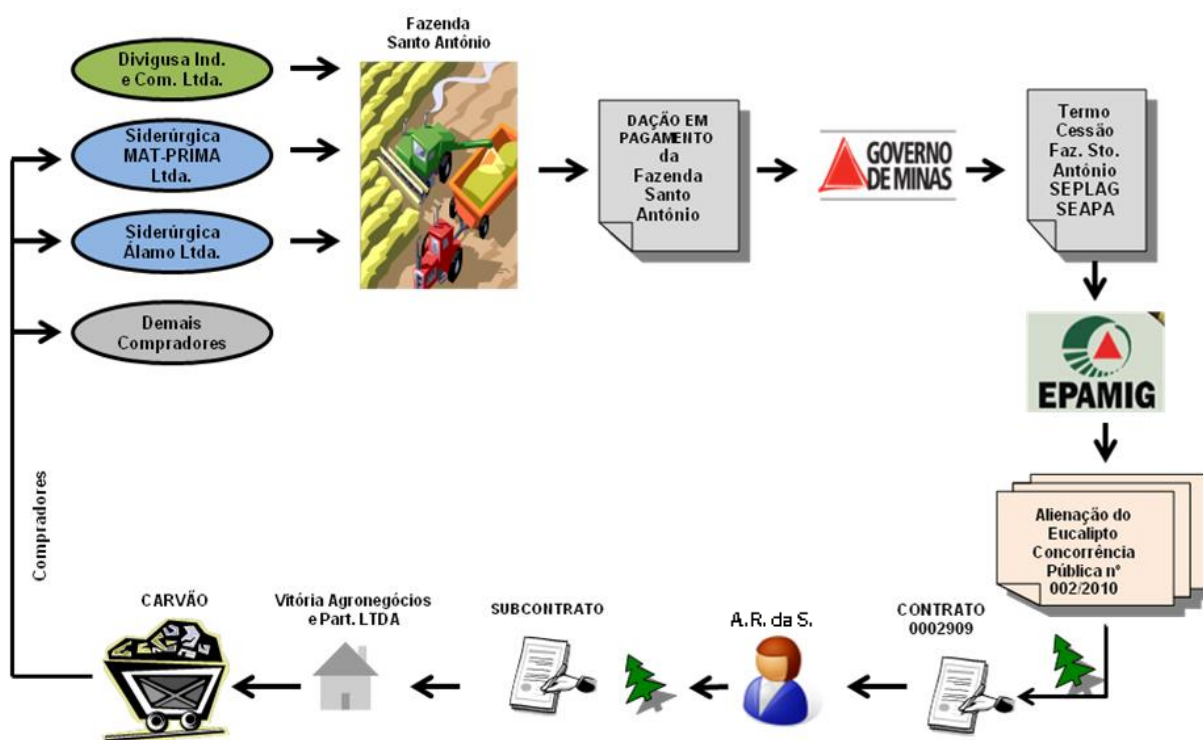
Divigusa Ind. e Com. Ltda.

Siderúrgica MAT-PRIMA Ltda.

Siderúrgica Álamo Ltda.

Demais Compradores

Fazenda Santo Antônio

DAÇÃO EM PAGAMENTO da Fazenda Santo Antônio

GOVERNO DE MINAS

Termo Cessão Faz. Sto. Antônio SEPLAG SEAPA

EPAMIG

Alienação do Eucalipto Concorrência Pública nº 002/2010

CONTRATO 0002909

A.R. da S.

SUBCONTRATO

Vitória Agronegócios e Part. LTDA

CARVÃO

Compradores